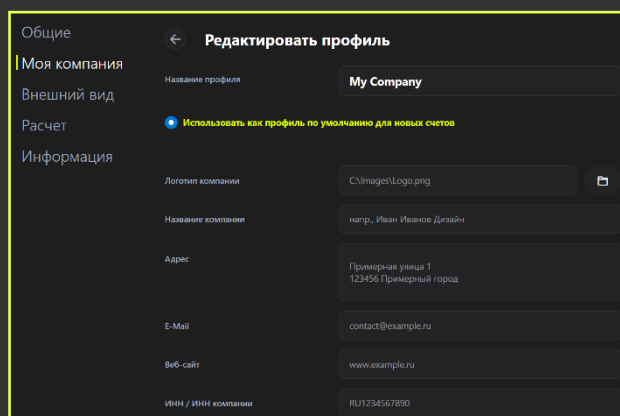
Общие
Моя компания
Внешний вид
Расчет
Информация

Редактировать профиль

Название профиля
My Company

Использовать как профиль по умолчанию для новых счетов

Логотип компании
C:\images\Logo.png

Название компании
напр., Иван Иванов Дизайн

Адрес
Примерная улица 1
123456 Примерный город

E-Mail
contact@example.ru

Веб-сайт
www.example.ru

ИНН / ИНН компании
RU1234567890